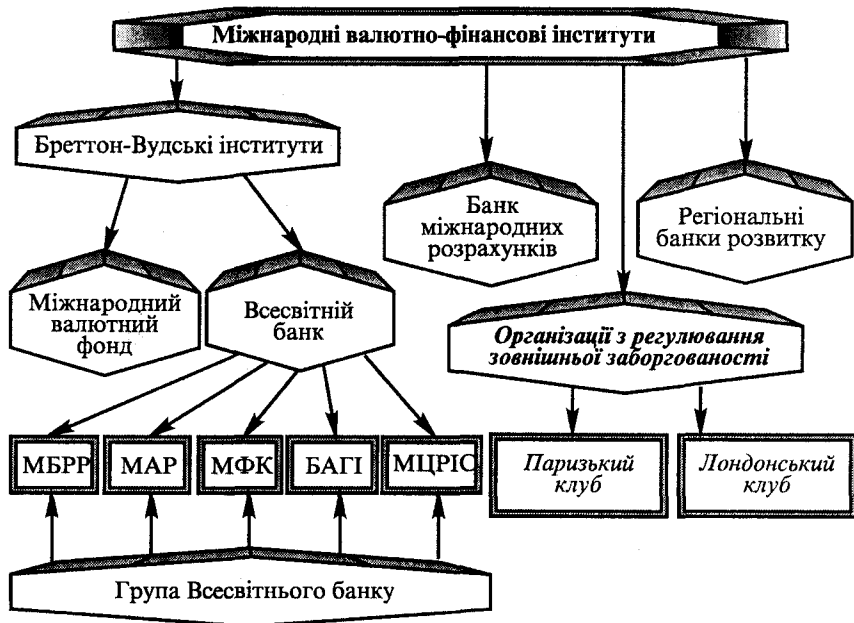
Міжнародні валютно-фінансові інститути

Бреттон-Вудські інститути

Банк міжнародних розрахунків

Регіональні банки розвитку

Міжнародний валютний фонд

Всесвітній банк

Організації з регулювання зовнішньої заборгованості

МБРР

МАР

МФК

БАГІ

МЦРІС

Паризький клуб

Лондонський клуб

Група Всесвітнього банку